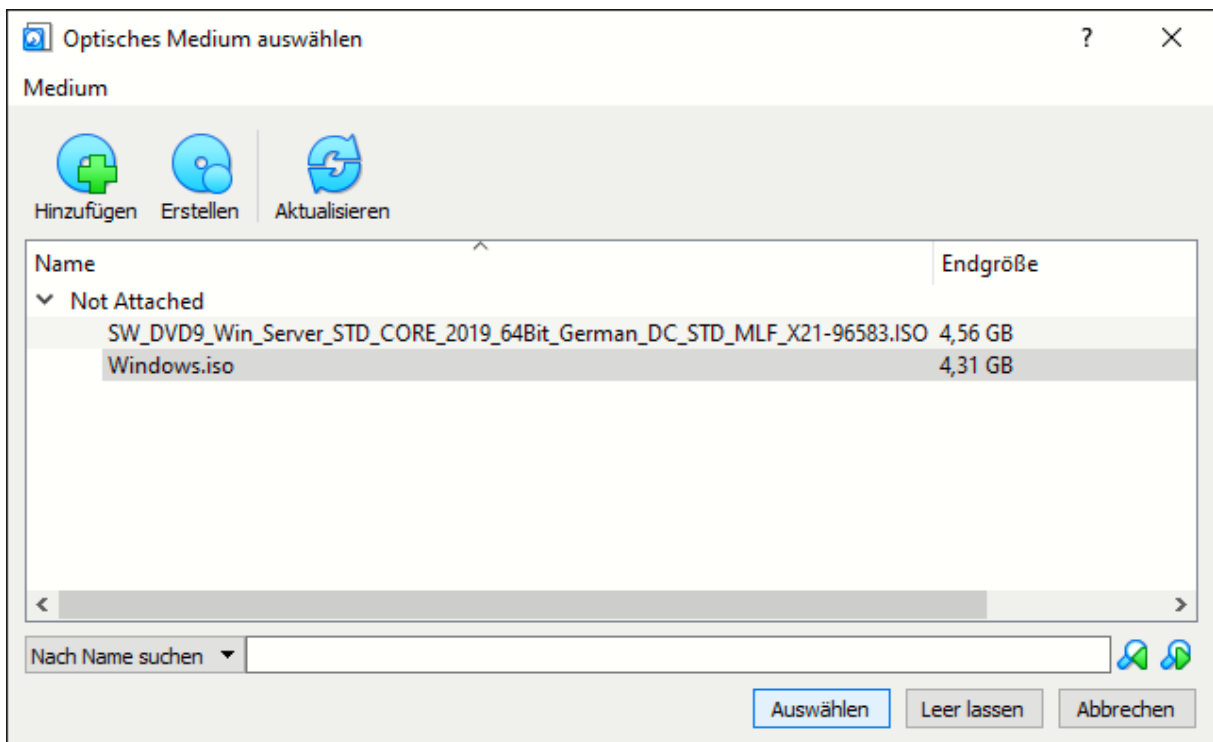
Optisches Medium auswählen

?

Medium

Hinzufügen Erstellen Aktualisieren

| Name | Endgröße |
|---|---|
| Not Attached | |
| SW_DVD9_Win_Server_STD_CORE_2019_64Bit_German_DC_STD_MLF_X21-96583.ISO | 4,56 GB |
| Windows.iso | 4,31 GB |

Nach Name suchen

Auswählen Leer lassen Abbrechen